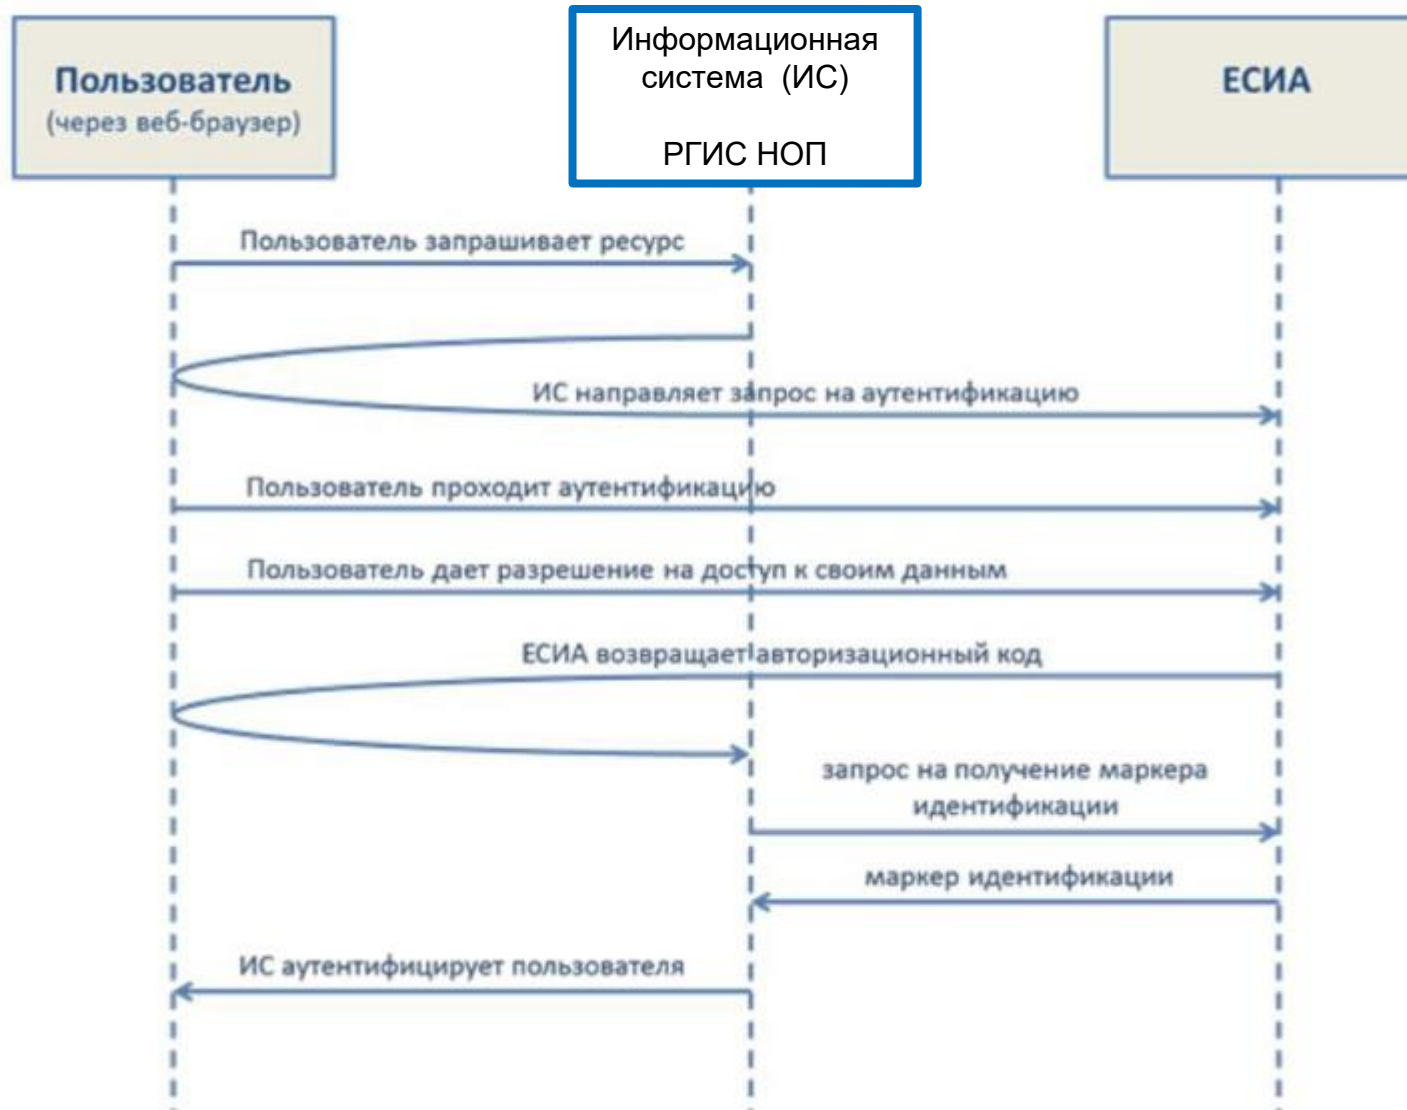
Пользователь
(через веб-браузер)

Информационная система (ИС)

РГИС НОП

ЕСИА

Пользователь запрашивает ресурс

ИС направляет запрос на аутентификацию

Пользователь проходит аутентификацию

Пользователь дает разрешение на доступ к своим данным

ЕСИА возвращает авторизационный код

запрос на получение маркера идентификации

маркер идентификации

ИС аутентифицирует пользователя